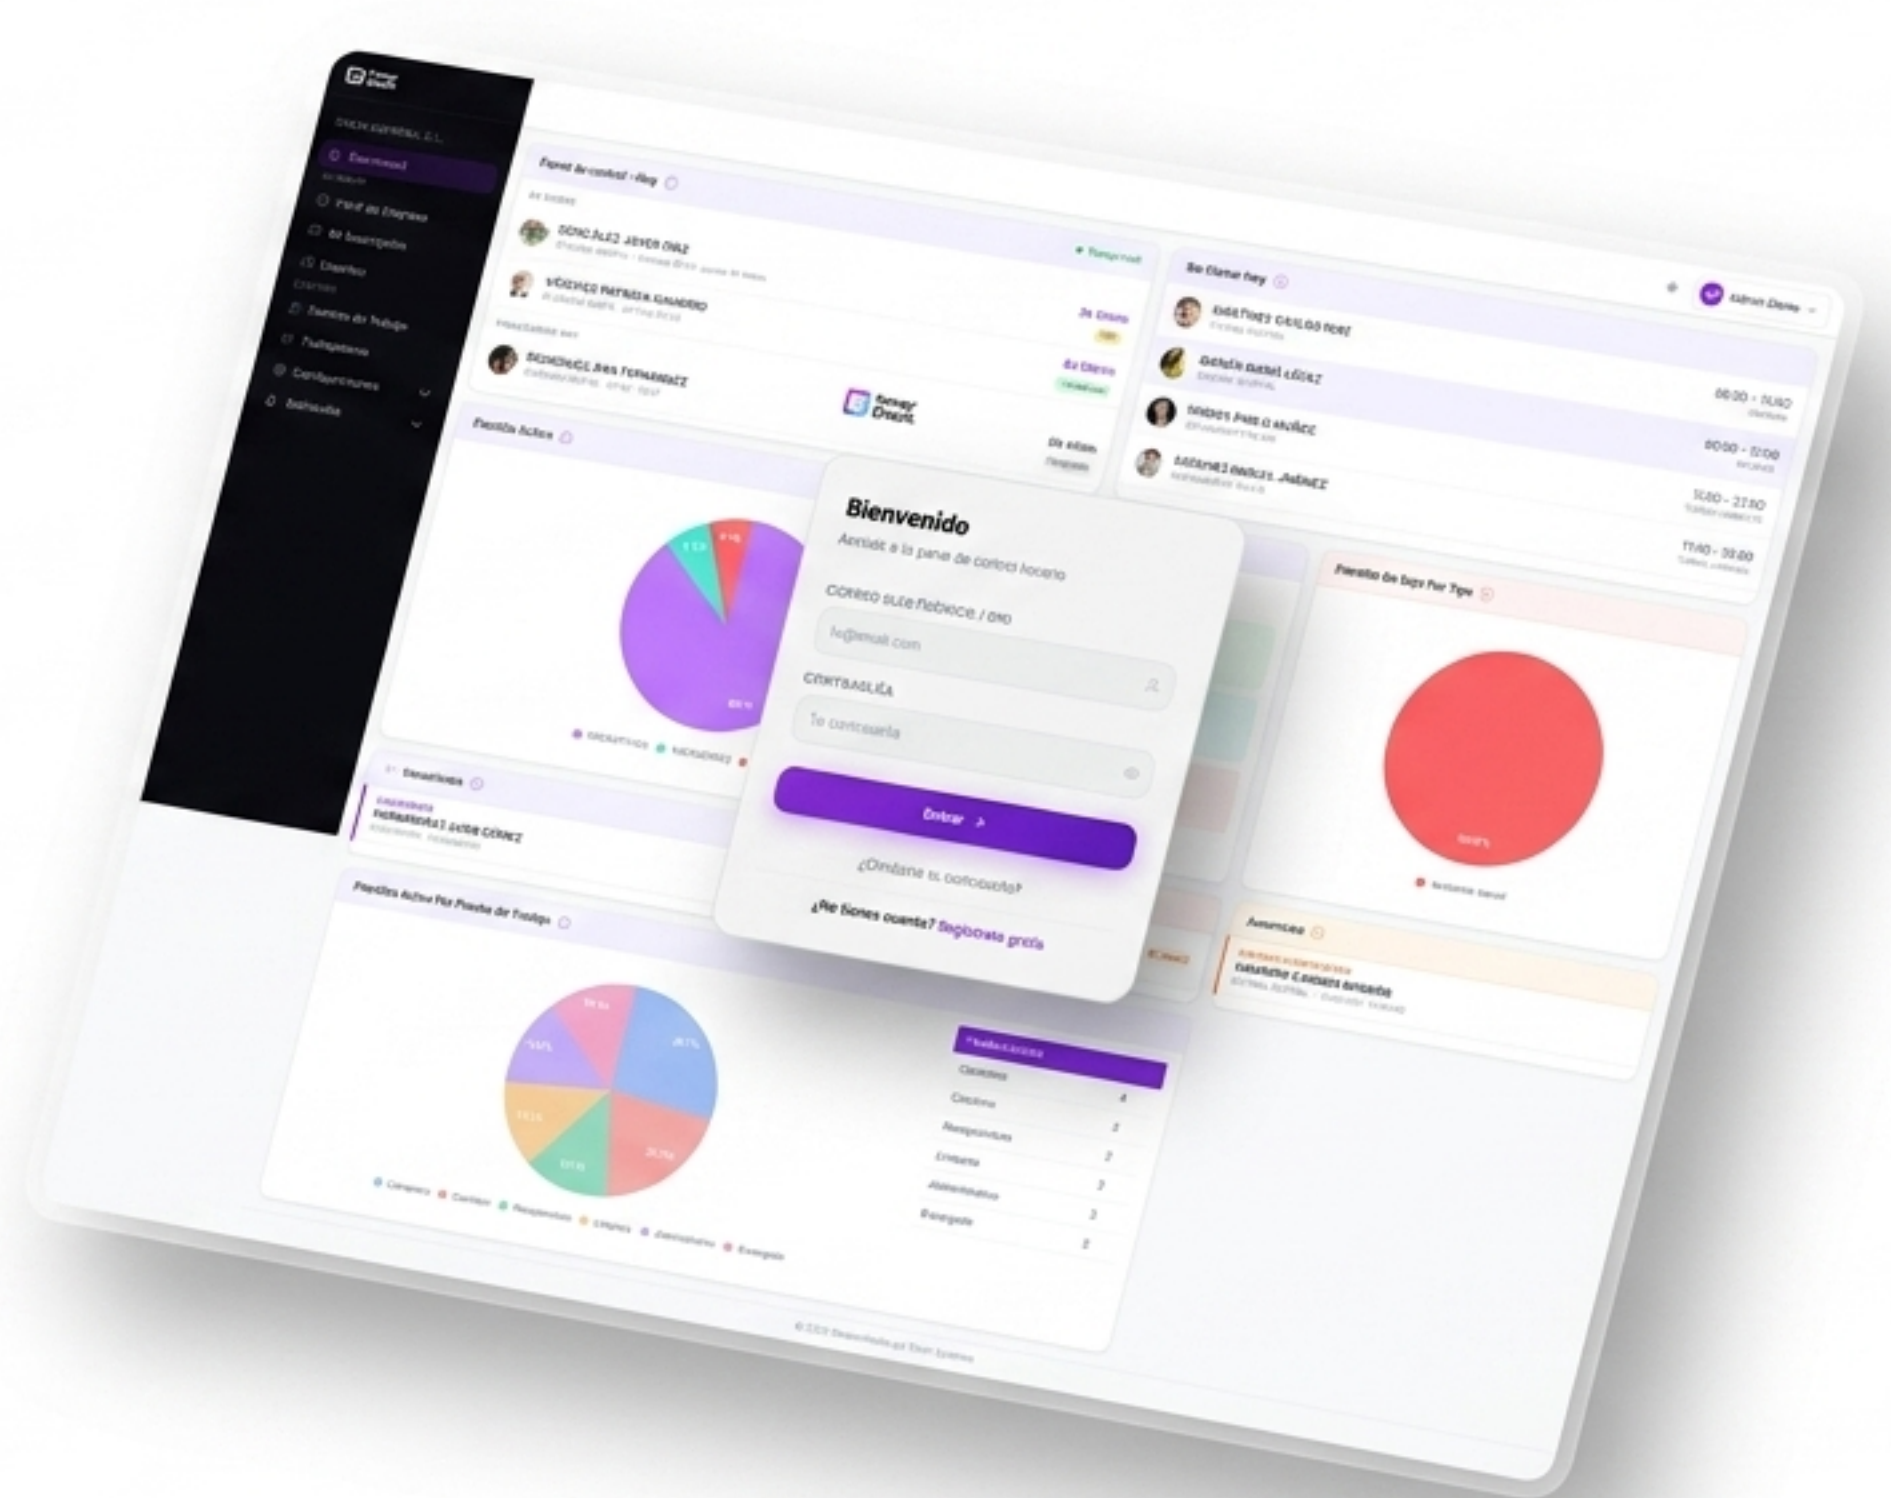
Bienvenido

Accede a tu panel de control horario

CORREO ELECTRÓNICO / DNI

tu@email.com

CONTRASEÑA

Tu contraseña

Entrar

¿Olvidaste tu contraseña?

¿No tienes cuenta? Regístrate gratis

Panel de control - Hoy

En Turno

Puestos Activos

Hoy

Puestos de Bajo Por Tipo

Avisos

Configuraciones

Trabajadores

Puestos de Trabajo

Puestos Activos Por Puesto de Trabajo

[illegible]